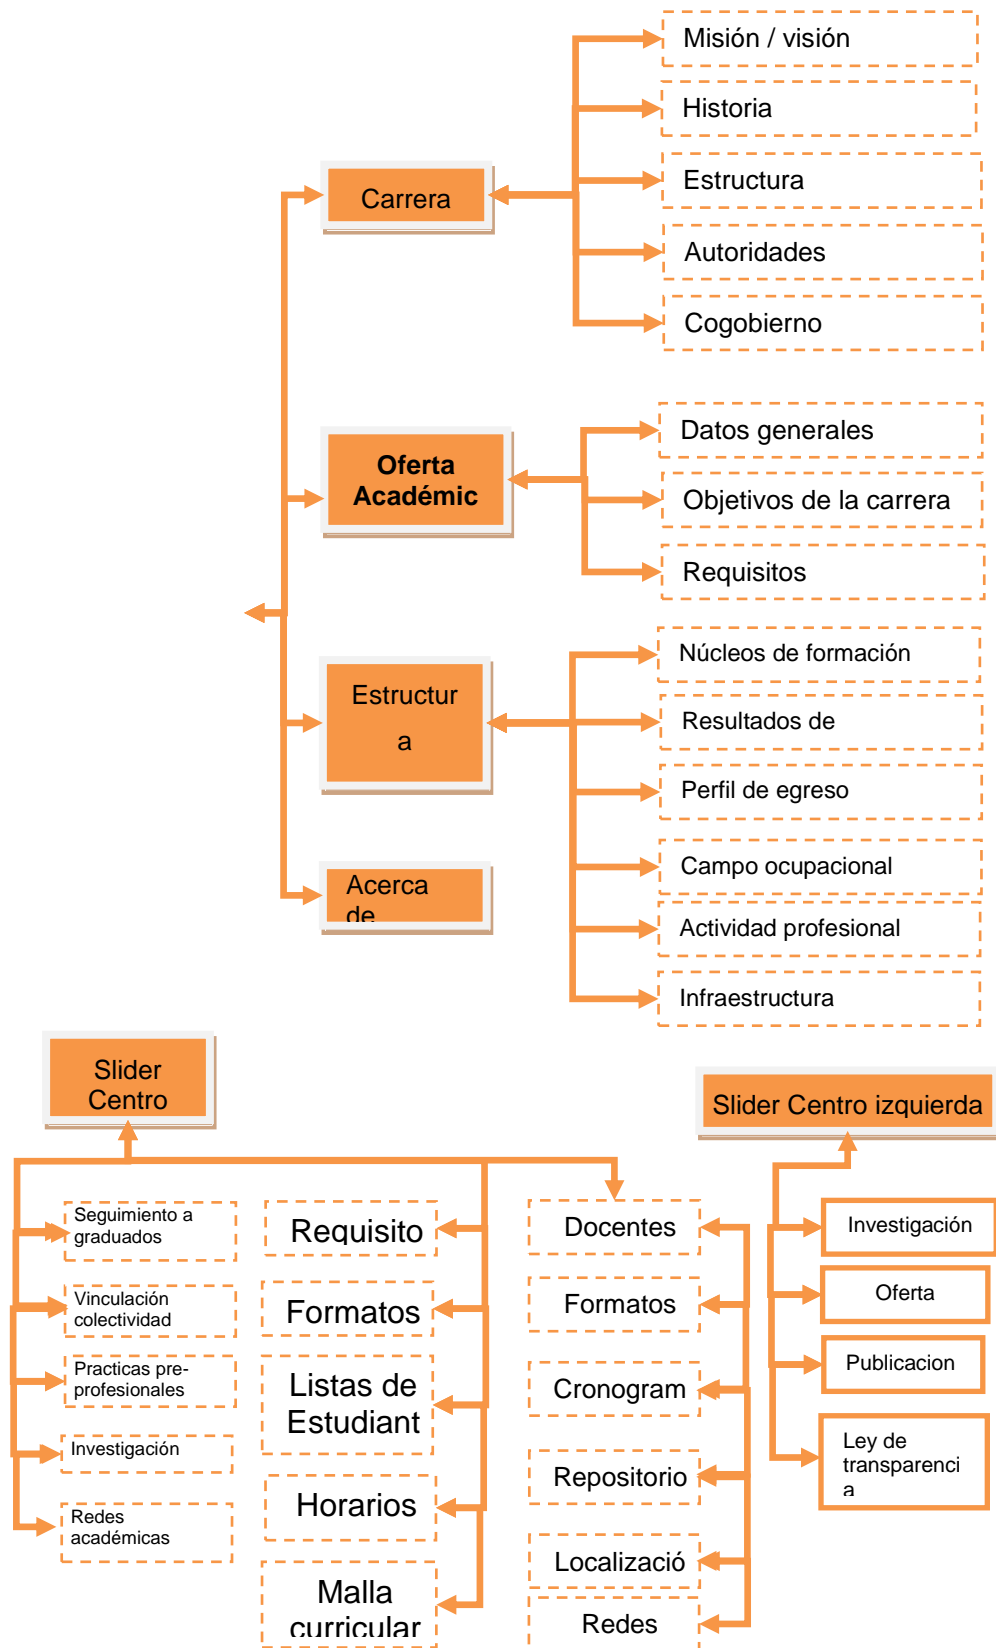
Misión / visión

Historia

Estructura

Autoridades

Cogobierno

Carrera

Datos generales

Objetivos de la carrera

Requisitos

Oferta Académic

Núcleos de formación

Resultados de

Perfil de egreso

Campo ocupacional

Actividad profesional

Infraestructura

Estructura

Acerca de

Slider Centro

Slider Centro izquierda

Seguimiento a graduados

Vinculación colectividad

Practicas pre-profesionales

Investigación

Redes académicas

Requisito

Formatos

Listas de Estudiant

Horarios

Malla curricular

Docentes

Formatos

Cronogram

Repositorio

Localizació

Redes

Investigación

Oferta

Publicacion

Ley de transparencia